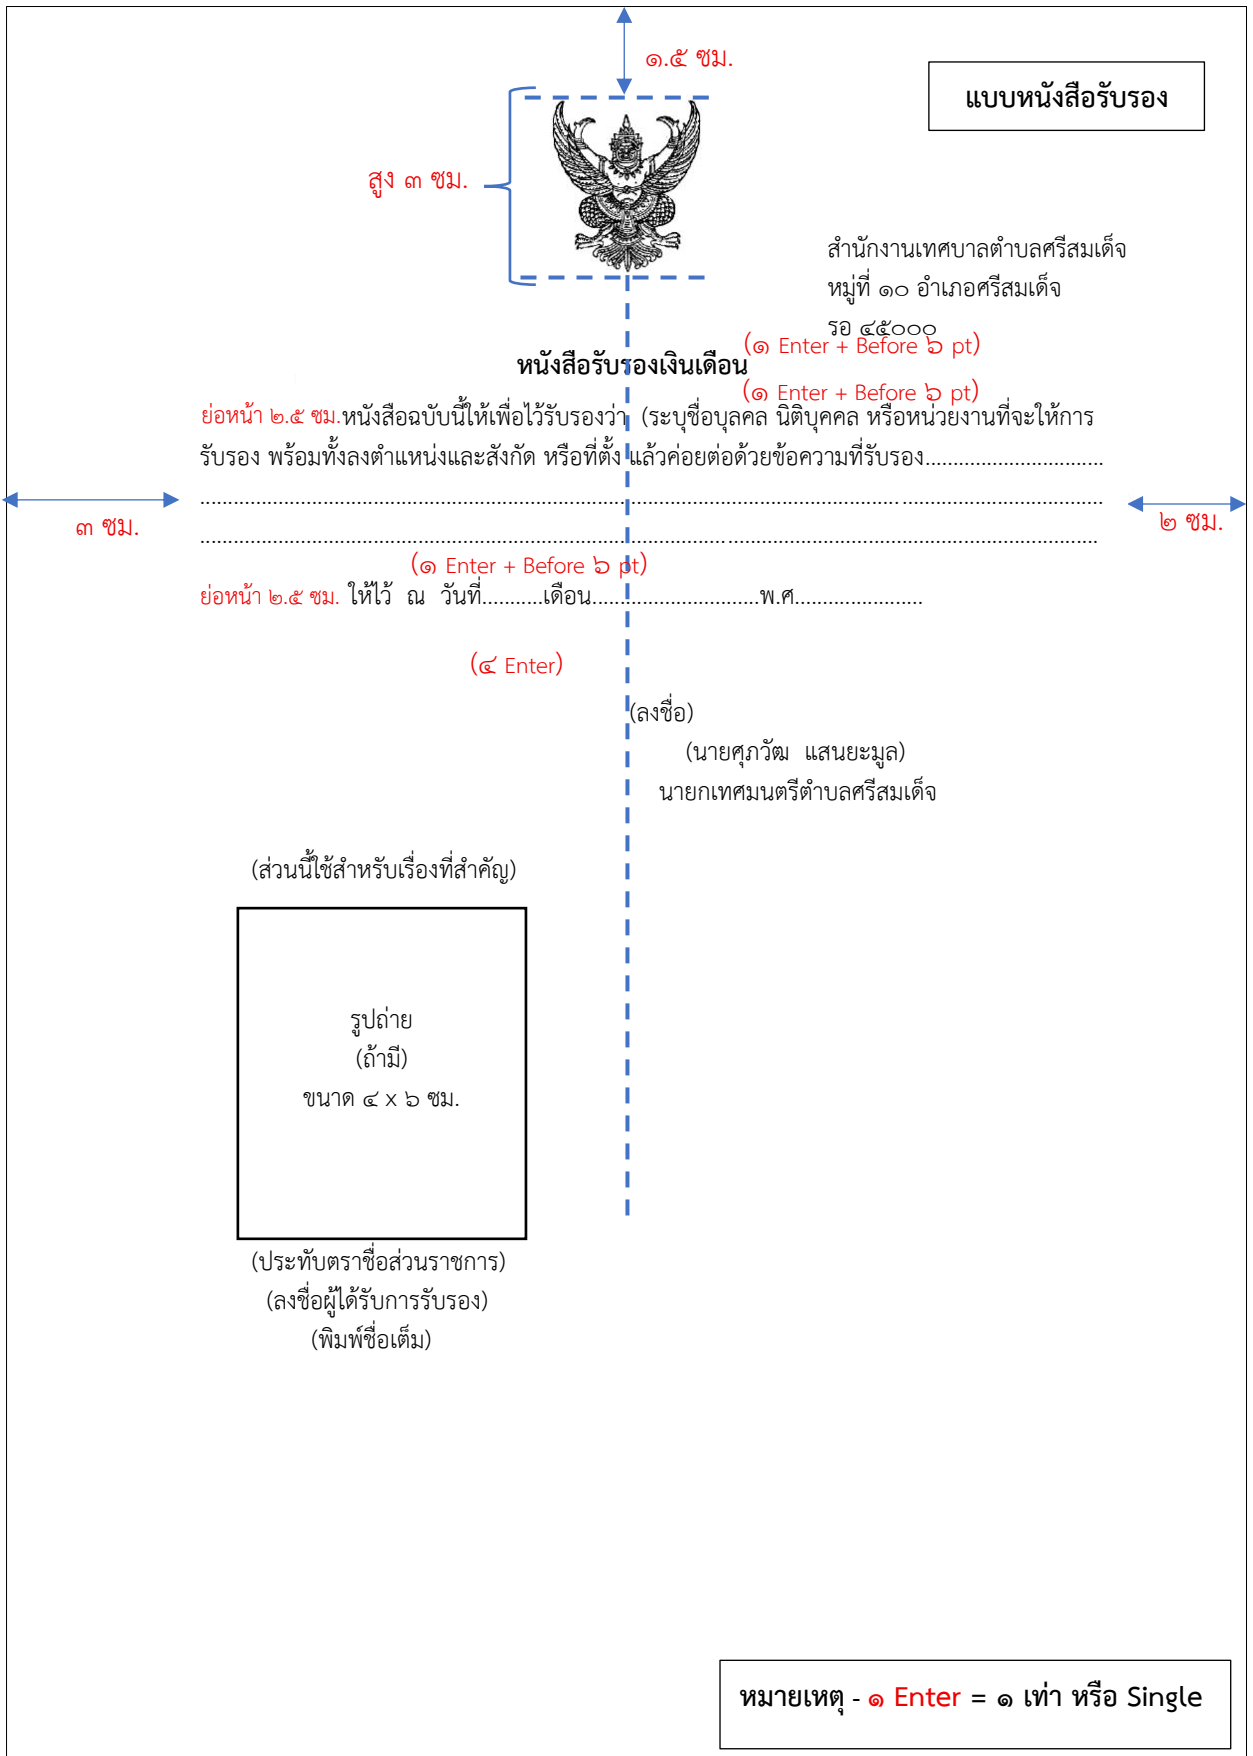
๑.๕ ซม.

แบบหนังสือรับรอง

สูง ๓ ซม.

สำนักงานเทศบาลตำบลศรีสมเด็จ
หมู่ที่ ๑๐ อำเภอศรีสมเด็จ
รอ ๔๕๐๐๐

(๑ Enter + Before ๖ pt)

หนังสือรับรองเงินเดือน

(๑ Enter + Before ๖ pt)

ย่อหน้า ๒.๕ ซม.หนังสือฉบับนี้ให้เพื่อไว้รับรองว่า (ระบุชื่อบุคคล นิติบุคคล หรือหน่วยงานที่จะให้การรับรอง พร้อมทั้งลงตำแหน่งและสังกัด หรือที่ตั้ง แล้วค่อยต่อด้วยข้อความที่รับรอง...............................
..........................................................................................................................................................
..........................................................................................................................................................

๓ ซม.

๒ ซม.

(๑ Enter + Before ๖ pt)

ย่อหน้า ๒.๕ ซม. ให้ไว้ ณ วันที่...........เดือน...............................พ.ศ.......................

(๔ Enter)

(ลงชื่อ)
(นายศุภวัฒ แสนยะมูล)
นายกเทศมนตรีตำบลศรีสมเด็จ

(ส่วนนี้ใช้สำหรับเรื่องที่สำคัญ)

รูปถ่าย
(ถ้ามี)
ขนาด ๔ x ๖ ซม.

(ประทับตราชื่อส่วนราชการ)
(ลงชื่อผู้ได้รับการรับรอง)
(พิมพ์ชื่อเต็ม)

หมายเหตุ - ๑ Enter = ๑ เท่า หรือ Single